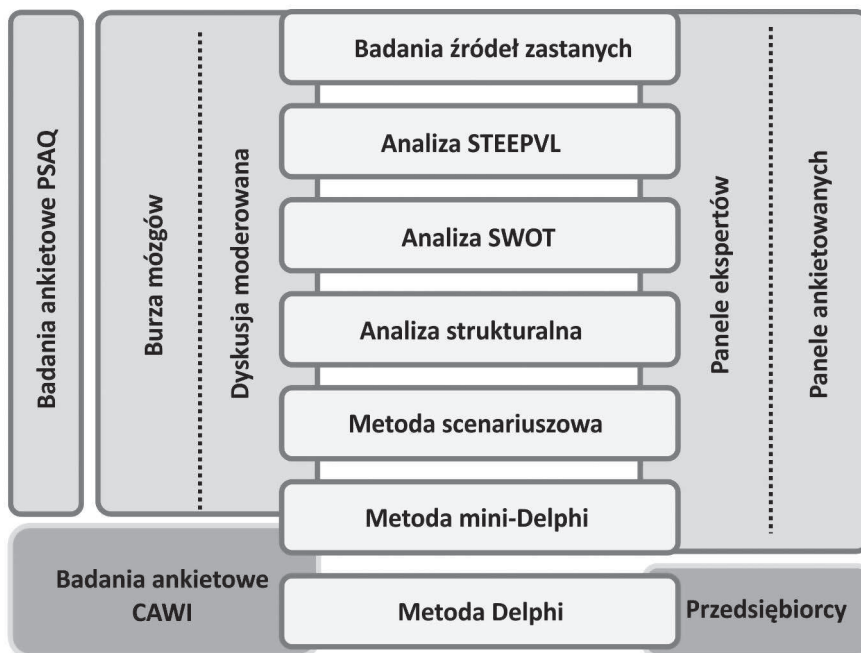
Badania ankietowe PSAQ

Burza mózgów

Dyskusja moderowana

Badania źródeł zastanych

Analiza STEEPVL

Analiza SWOT

Analiza strukturalna

Metoda scenariuszowa

Metoda mini-Delphi

Metoda Delphi

Panele ekspertów

Panele ankietowanych

Badania ankietowe CAWI

Przedsiębiorcy